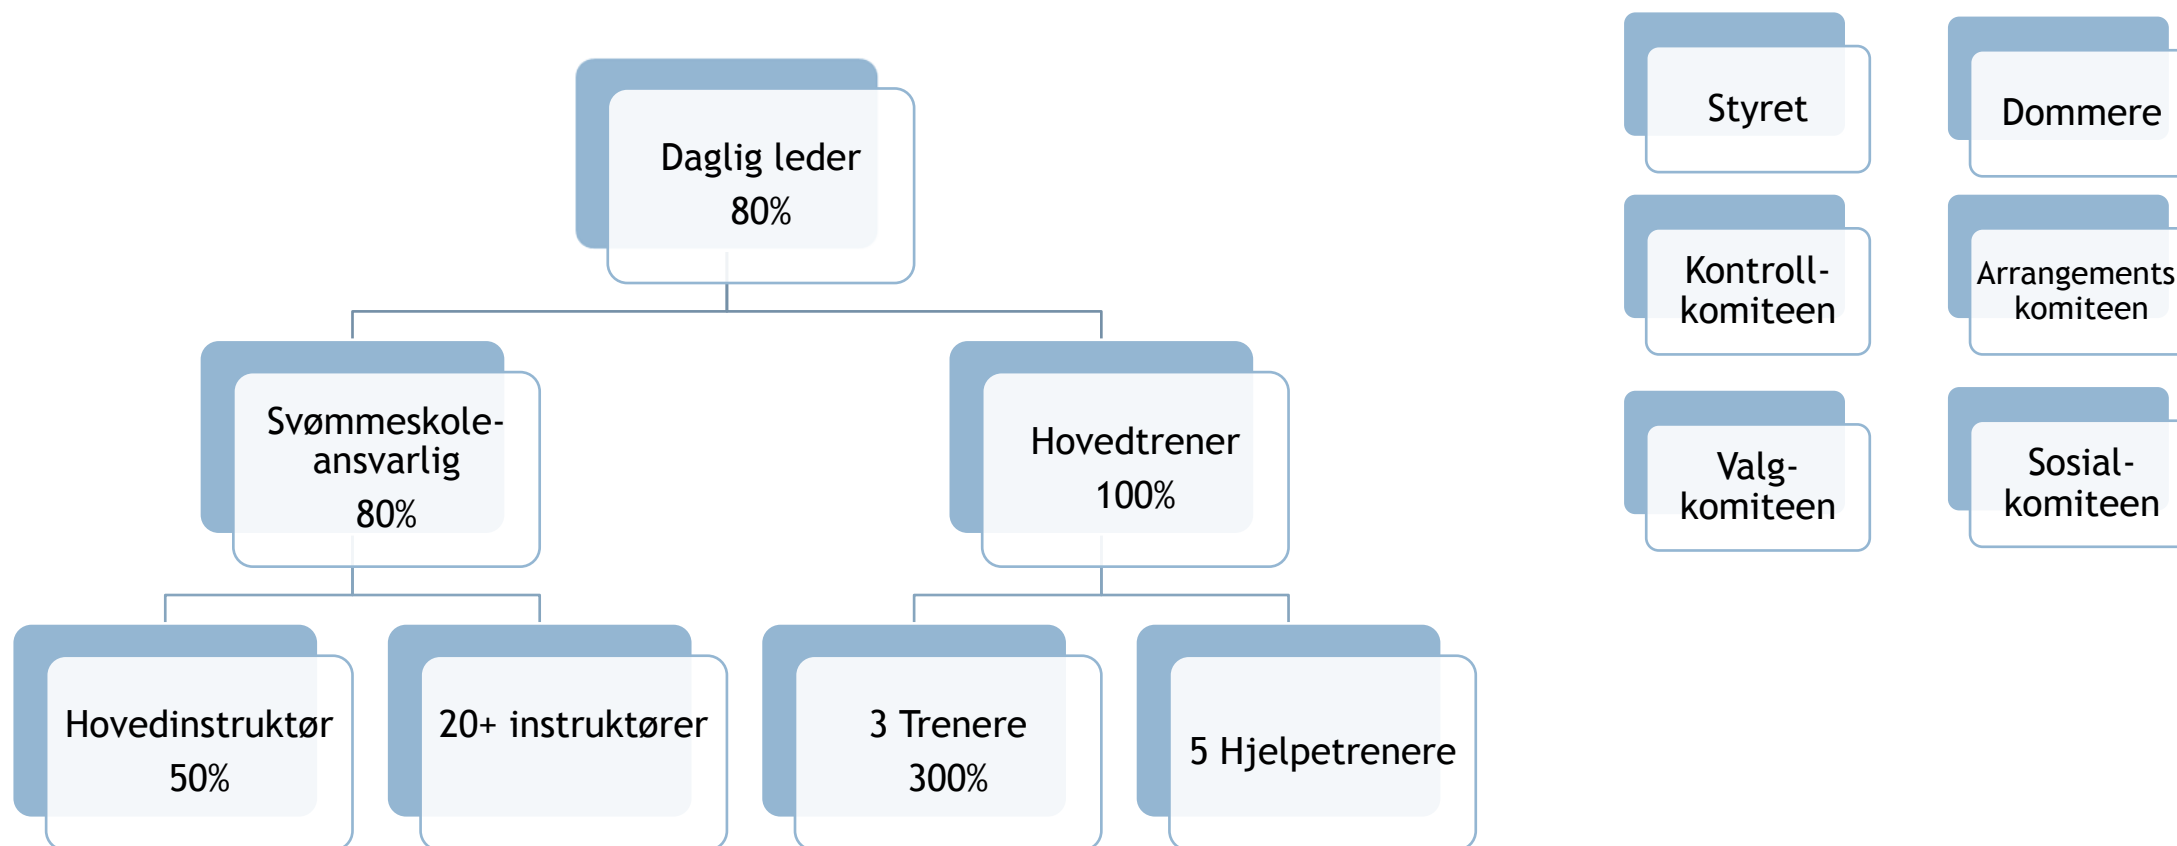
Daglig leder
80%

Svømmeskole-ansvarlig
80%

Hovedtrener
100%

Hovedinstruktør
50%

20+ instruktører

3 Trenere
300%

5 Hjelpetrenere

Styret

Dommere

Kontroll-komiteen

Arrangements komiteen

Valg-komiteen

Sosial-komiteen